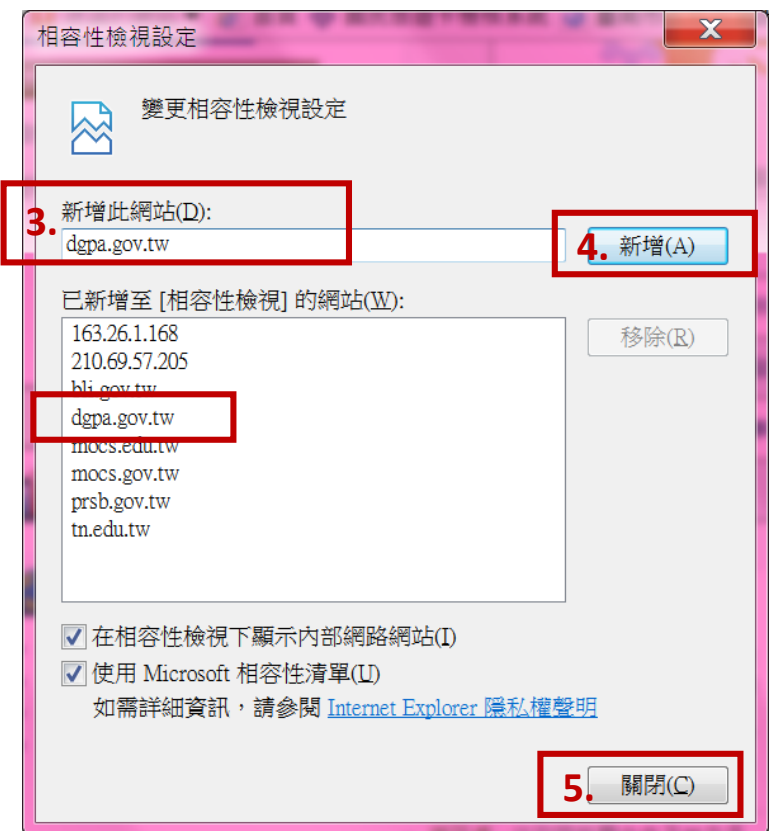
相容性檢視設定

X

變更相容性檢視設定

3.

新增此網站(D):

dgpa.gov.tw

4. 新增(A)

已新增至 [相容性檢視] 的網站(W):

163.26.1.168
210.69.57.205
bli.gov.tw
dgpa.gov.tw
mocs.edu.tw
mocs.gov.tw
prsb.gov.tw
tn.edu.tw

移除(R)

在相容性檢視下顯示內部網路網站(I)

使用 Microsoft 相容性清單(U)

如需詳細資訊，請參閱 Internet Explorer 隱私權聲明

5. 關閉(C)